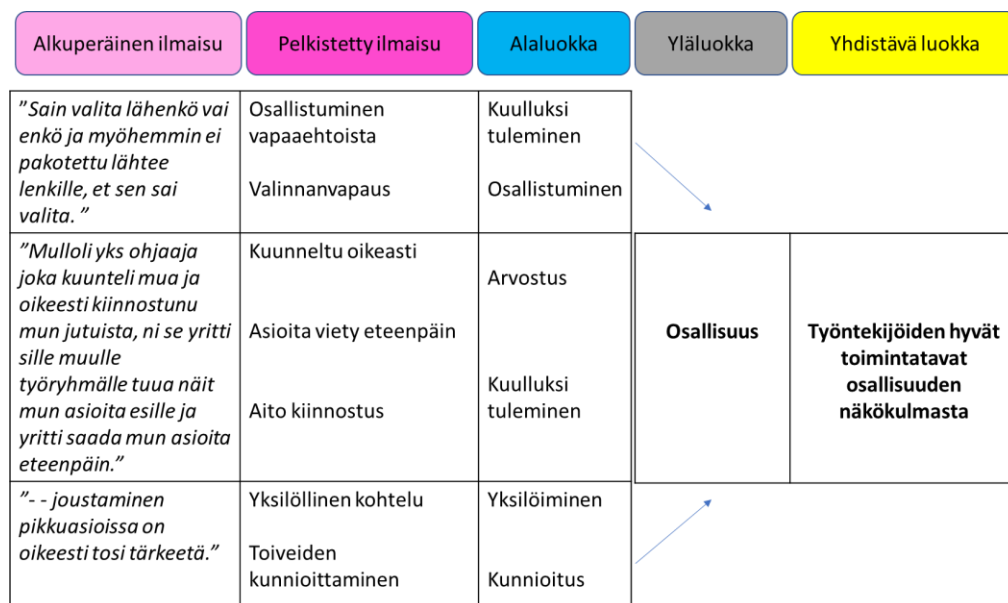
| Alkuperäinen ilmaisu | Pelkistetty ilmaisu | Alaluokka | Yläluokka | Yhdistävä luokka |
|---|---|---|---|---|
| *"Sain valita lähenkö vai enkö ja myöhemmin ei pakotettu lähtee lenkille, et sen sai valita. "* | Osallistuminen vapaaehtoista<br>Valinnanvapaus | Kuulluksi tuleminen<br>Osallistuminen | | |
| *"Mulloli yks ohjaaja joka kuunteli mua ja oikeesti kiinnostunu mun jutuista, ni se yritti sille muulle työryhmälle tuua näit mun asioita esille ja yritti saada mun asioita eteenpäin."* | Kuunneltu oikeasti<br>Asioita viety eteenpäin<br>Aito kiinnostus | Arvostus<br>Kuulluksi tuleminen | **Osallisuus** | **Työntekijöiden hyvät toimintatavat osallisuuden näkökulmasta** |
| *"- - joustaminen pikkuasioissa on oikeesti tosi tärkeetä."* | Yksilöllinen kohtelu<br>Toiveiden kunnioittaminen | Yksilöiminen<br>Kunnioitus | | |